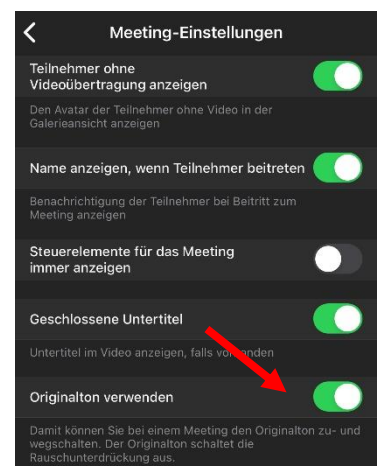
Meeting-Einstellungen

Teilnehmer ohne Videoübertragung anzeigen

Den Avatar der Teilnehmer ohne Video in der Galerieansicht anzeigen

Name anzeigen, wenn Teilnehmer beitreten

Benachrichtigung der Teilnehmer bei Beitritt zum Meeting anzeigen

Steuerelemente für das Meeting immer anzeigen

Geschlossene Untertitel

Untertitel im Video anzeigen, falls vor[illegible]nden

Originalton verwenden

Damit können Sie bei einem Meeting den Originalton zu- und wegschalten. Der Originalton schaltet die Rauschunterdrückung aus.